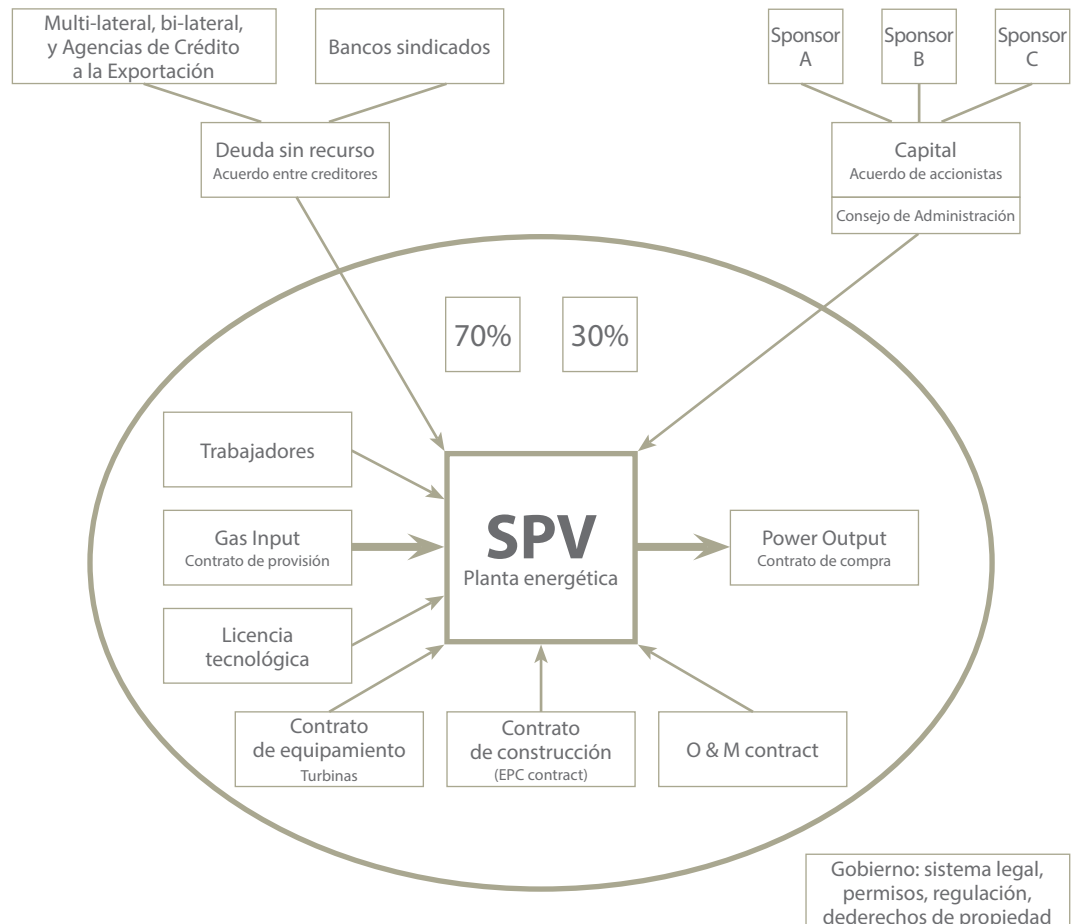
Multi-lateral, bi-lateral, y Agencias de Crédito a la Exportación

Bancos sindicados

Sponsor A

Sponsor B

Sponsor C

Deuda sin recurso
Acuerdo entre creditores

Capital
Acuerdo de accionistas

Consejo de Administración

70%

30%

Trabajadores

Gas Input
Contrato de provisión

SPV
Planta energética

Power Output
Contrato de compra

Licencia tecnológica

Contrato de equipamiento
Turbinas

Contrato de construcción
(EPC contract)

O & M contract

Gobierno: sistema legal, permisos, regulación, dederechos de propiedad